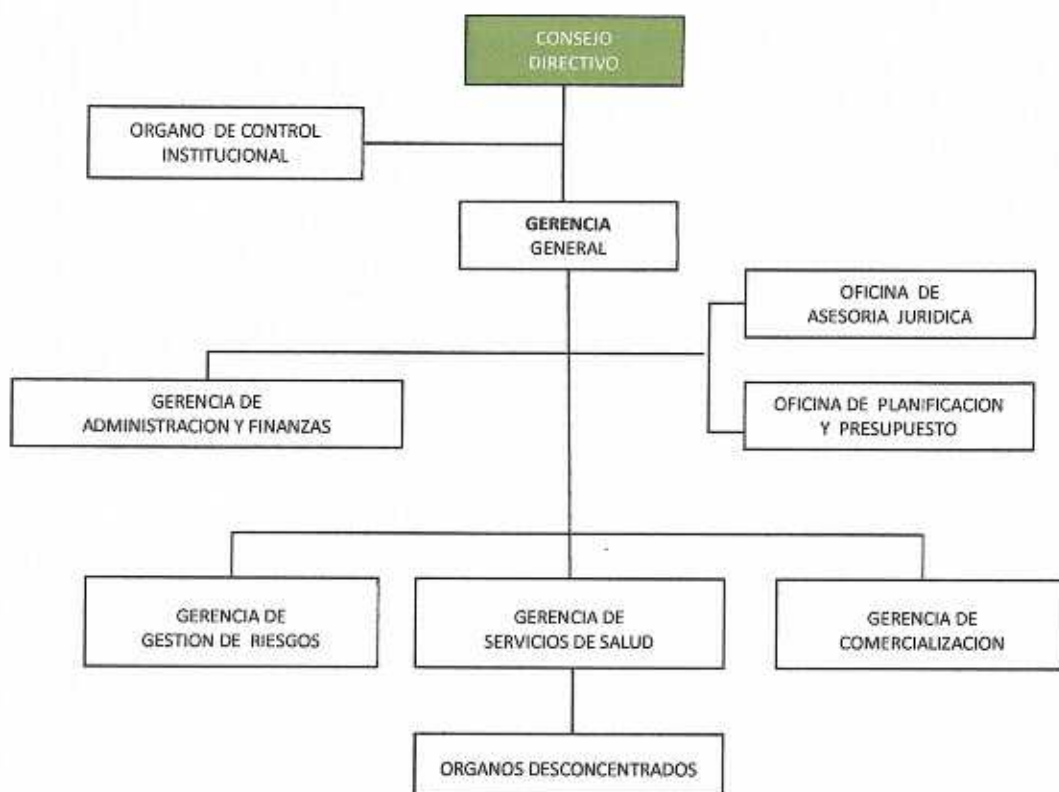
CONSEJO DIRECTIVO

ORGANO DE CONTROL INSTITUCIONAL

GERENCIA GENERAL

OFICINA DE ASESORIA JURIDICA

GERENCIA DE ADMINISTRACION Y FINANZAS

OFICINA DE PLANIFICACION Y PRESUPUESTO

GERENCIA DE GESTION DE RIESGOS

GERENCIA DE SERVICIOS DE SALUD

GERENCIA DE COMERCIALIZACION

ORGANOS DESCONCENTRADOS